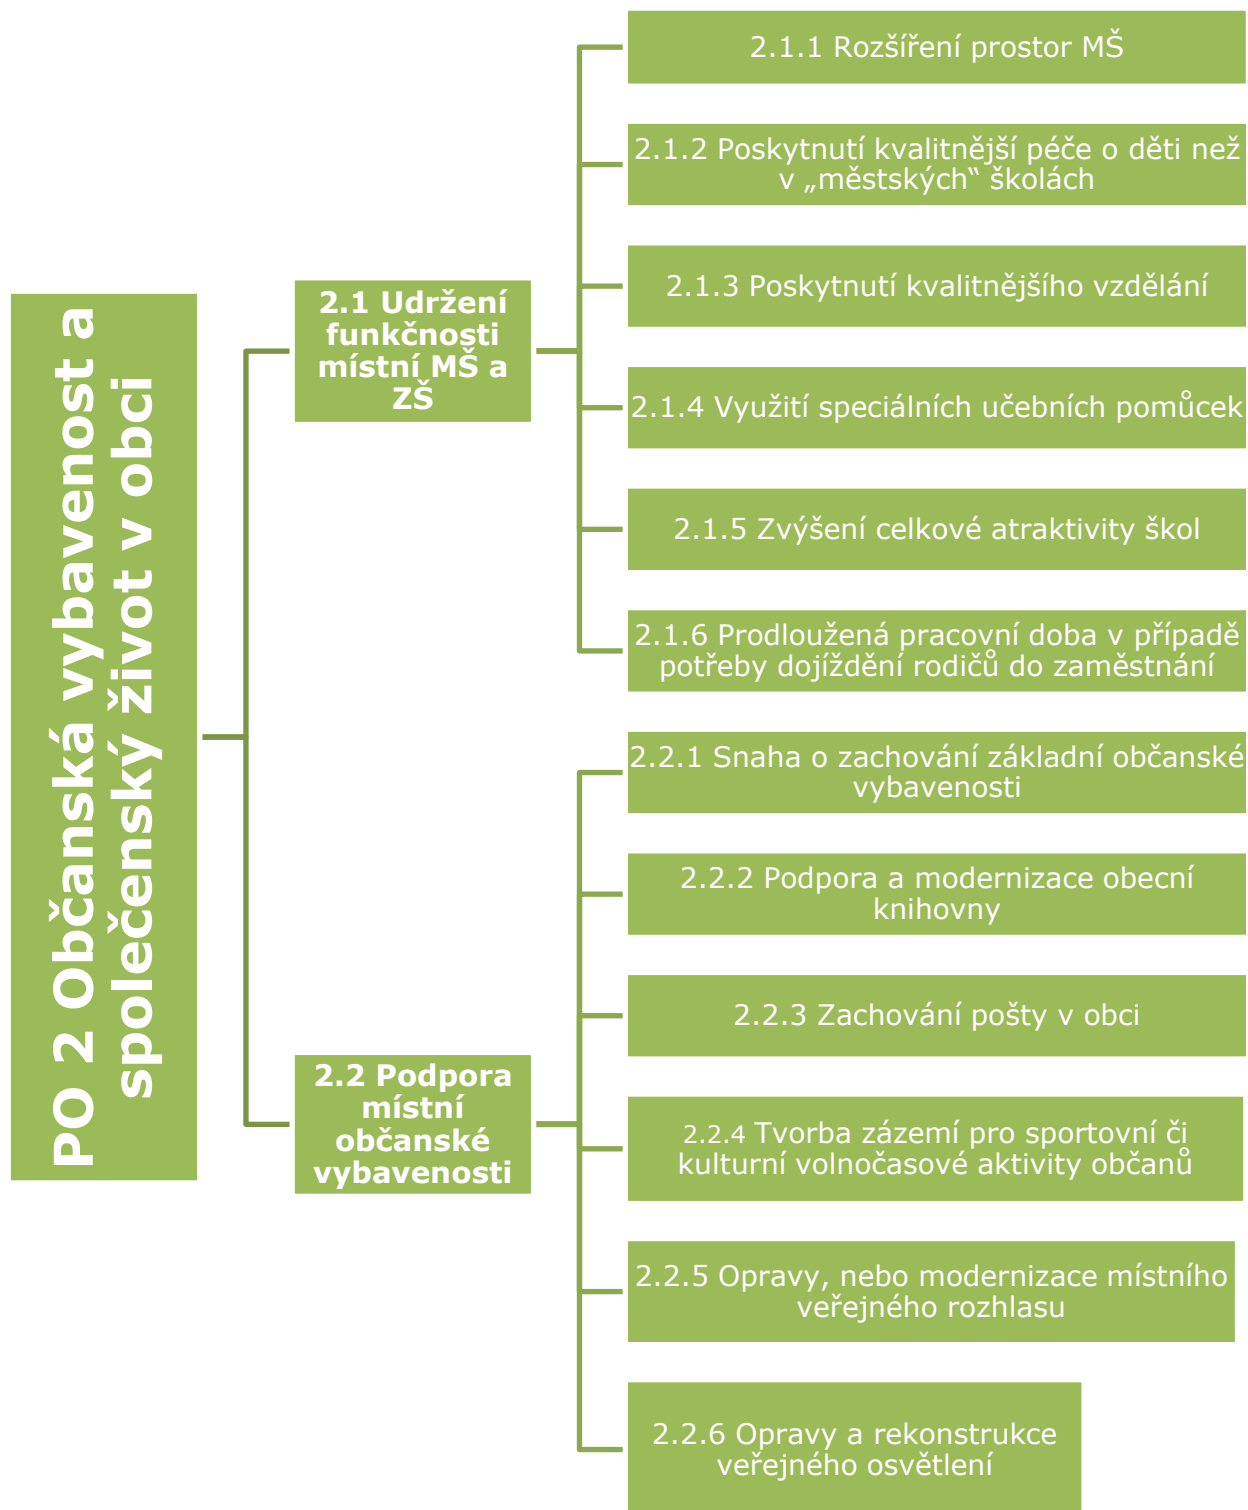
PO 2 Občanská vybavenost a společenský život v obci

2.1 Udržení funkčnosti místní MŠ a ZŠ

2.1.1 Rozšíření prostor MŠ

2.1.2 Poskytnutí kvalitnější péče o děti než v „městských“ školách

2.1.3 Poskytnutí kvalitnějšího vzdělání

2.1.4 Využití speciálních učebních pomůcek

2.1.5 Zvýšení celkové atraktivity škol

2.1.6 Prodloužená pracovní doba v případě potřeby dojíždění rodičů do zaměstnání

2.2 Podpora místní občanské vybavenosti

2.2.1 Snaha o zachování základní občanské vybavenosti

2.2.2 Podpora a modernizace obecní knihovny

2.2.3 Zachování pošty v obci

2.2.4 Tvorba zázemí pro sportovní či kulturní volnočasové aktivity občanů

2.2.5 Opravy, nebo modernizace místního veřejného rozhlasu

2.2.6 Opravy a rekonstrukce veřejného osvětlení